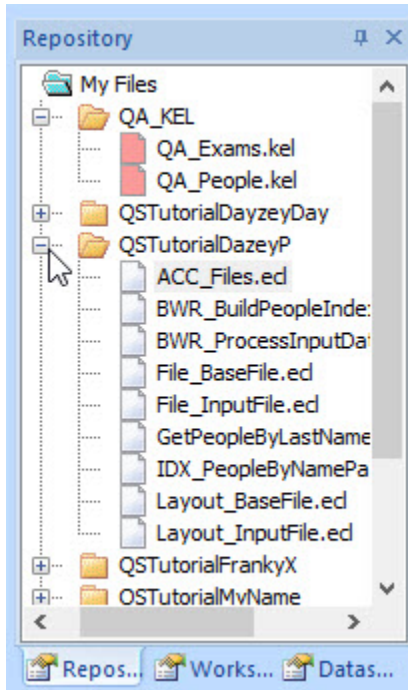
Repository

My Files
QA_KEL
QA_Exams.kel
QA_People.kel
QSTutorialDayzeyDay
QSTutorialDazeyP
ACC_Files.ecl
BWR_BuildPeopleInde
BWR_ProcessInputDat
File_BaseFile.ecl
File_InputFile.ecl
GetPeopleByLastName
IDX_PeopleByNamePa
Layout_BaseFile.ecl
Layout_InputFile.ecl
QSTutorialFrankyX
QSTutorialMyName

Repos... Works... Datas...